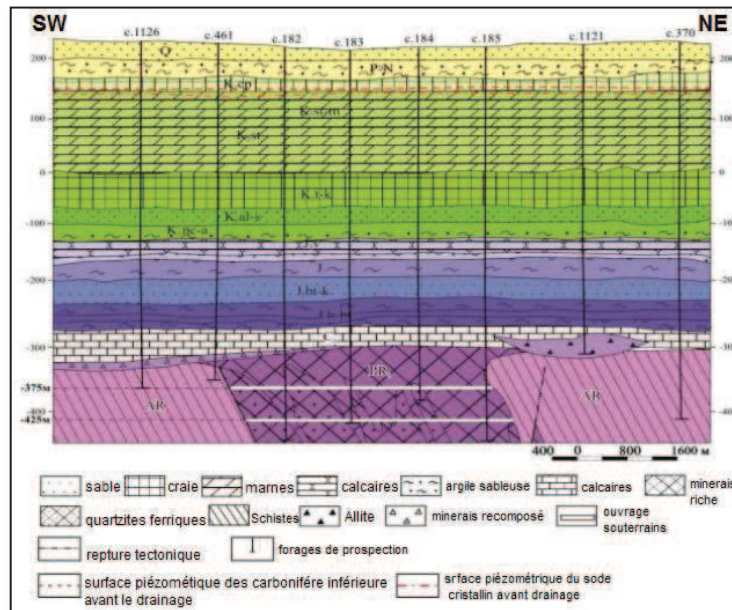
SW NE

c.1126 c.461 c.182 c.183 c.184 c.185 c.1121 c.370

Q

P-N

K₂sp1

K₂st-m

K₂st

K₂t-k

K₁al-s

K₁ng-a

J

J₂bt-k

PR

AR

AR

200

100

0

-100

-200

-300

-375м

-400

-425м

200

100

0

-10

-20

-30

-40

400 0 800 1600 м

sable craie marnes calcaires argile sableuse calcaires minerais riche

quartzites ferriques Schistes Allite minerais recomposé ouvrage souterrains

repture tectonique forages de prospection

surface piézométique des carbonifére inférieure avant le drainage

srface piézométrique du sode cristallin avant drainage